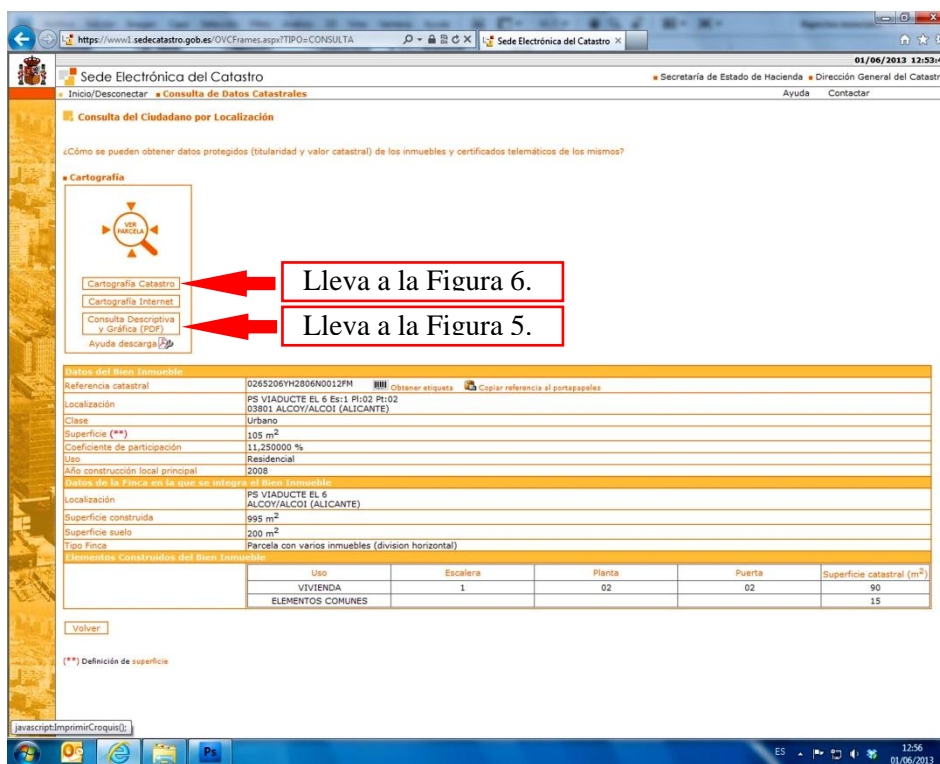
https://www1.sedecatastro.gob.es/OVCFrames.aspx?TIPO=CONSULTA

Sede Electrónica del Catastro ×

01/06/2013 12:53:

Sede Electrónica del Catastro

Secretaría de Estado de Hacienda   Dirección General del Catastr

Inicio/Desconectar   Consulta de Datos Catastrales

Ayuda   Contactar

Consulta del Ciudadano por Localización

¿Cómo se pueden obtener datos protegidos (titularidad y valor catastral) de los inmuebles y certificados telemáticos de los mismos?

Cartografía

VER PARCELA

Cartografía Catastro

Lleva a la Figura 6.

Cartografía Internet

Consulta Descriptiva y Gráfica (PDF)

Lleva a la Figura 5.

Ayuda descarga

| Datos del Bien Inmueble | |
|---|---|
| Referencia catastral | 0265206YH2806N0012FM   Obtener etiqueta   Copiar referencia al portapapeles |
| Localización | PS VIADUCTE EL 6 Es:1 Pl:02 Pt:02 03801 ALCOY/ALCOI (ALICANTE) |
| Clase | Urbano |
| Superficie (**) | 105 $m^2$ |
| Coeficiente de participación | 11,250000 % |
| Uso | Residencial |
| Año construcción local principal | 2008 |
| Datos de la Finca en la que se integra el Bien Inmueble | |
| Localización | PS VIADUCTE EL 6 ALCOY/ALCOI (ALICANTE) |
| Superficie construida | 995 $m^2$ |
| Superficie suelo | 200 $m^2$ |
| Tipo Finca | Parcela con varios inmuebles (division horizontal) |
| Elementos Construidos del Bien Inmueble | |

| Uso | Escalera | Planta | Puerta | Superficie catastral ($m^2$) |
|---|---|---|---|---|
| VIVIENDA | 1 | 02 | 02 | 90 |
| ELEMENTOS COMUNES | | | | 15 |

Volver

(**) Definición de superficie

javascript:ImprimirCroquis();

ES   12:56 01/06/2013